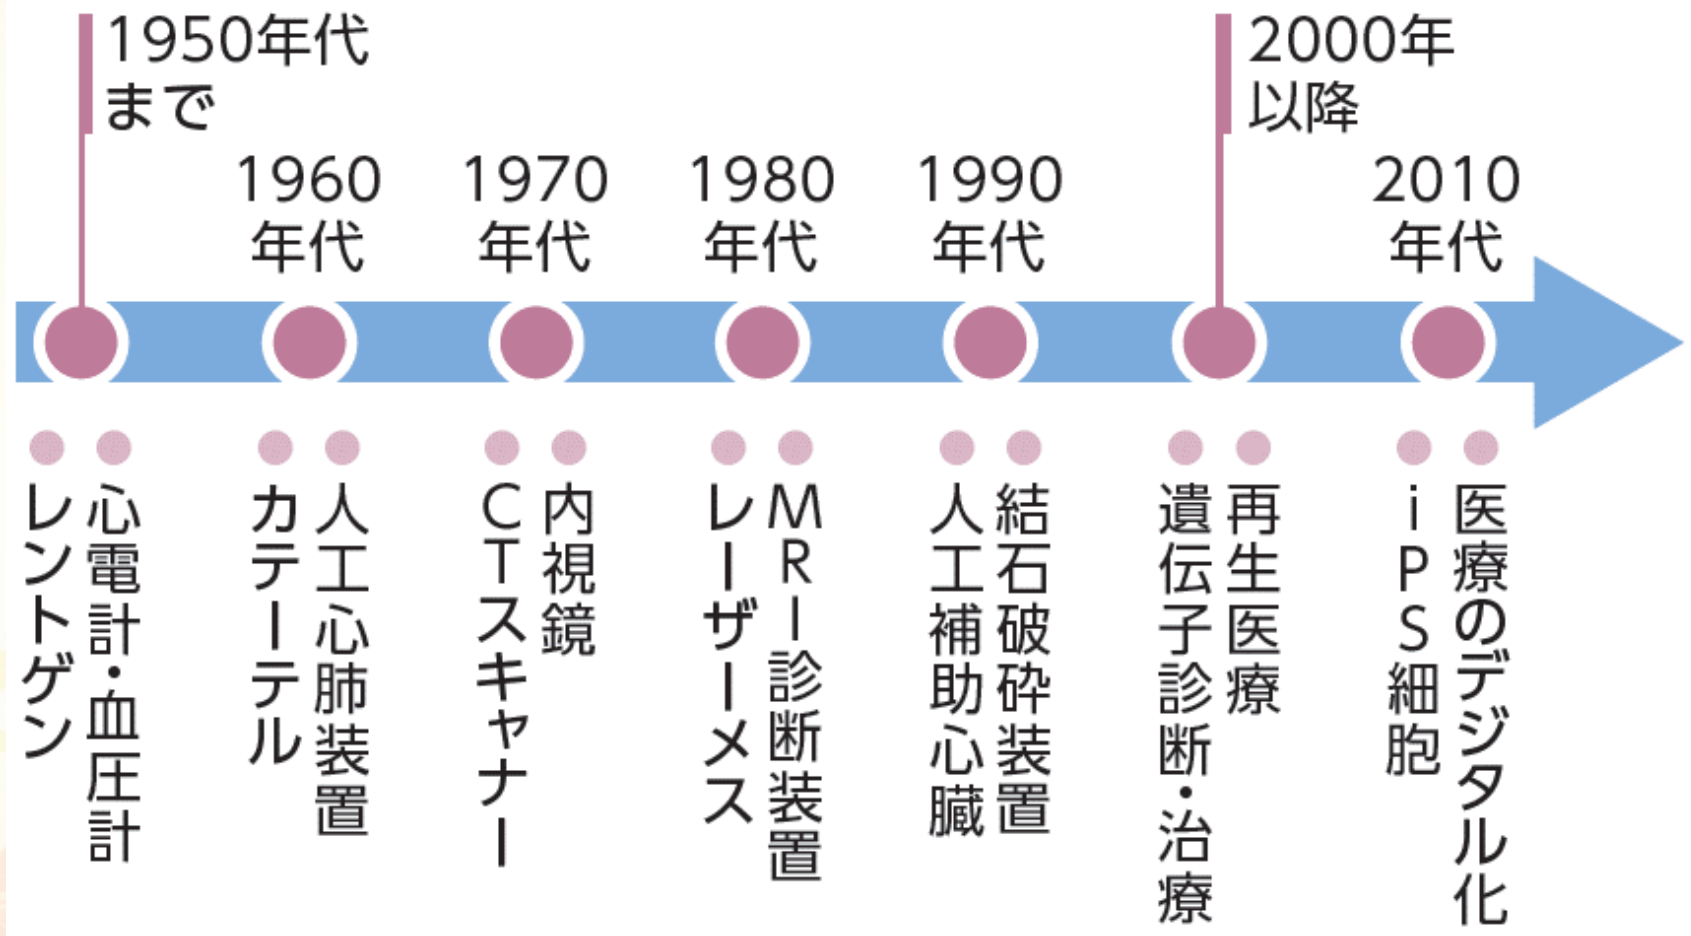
1950年代まで

1960年代

1970年代

1980年代

1990年代

2000年以降

2010年代

レントゲン
心電計・血圧計

カテーテル
人工心肺装置

CTスキャナー
内視鏡

レーザーメス
MRI診断装置

人工補助心臓
結石破砕装置

遺伝子診断・治療
再生医療

iPS細胞
医療のデジタル化